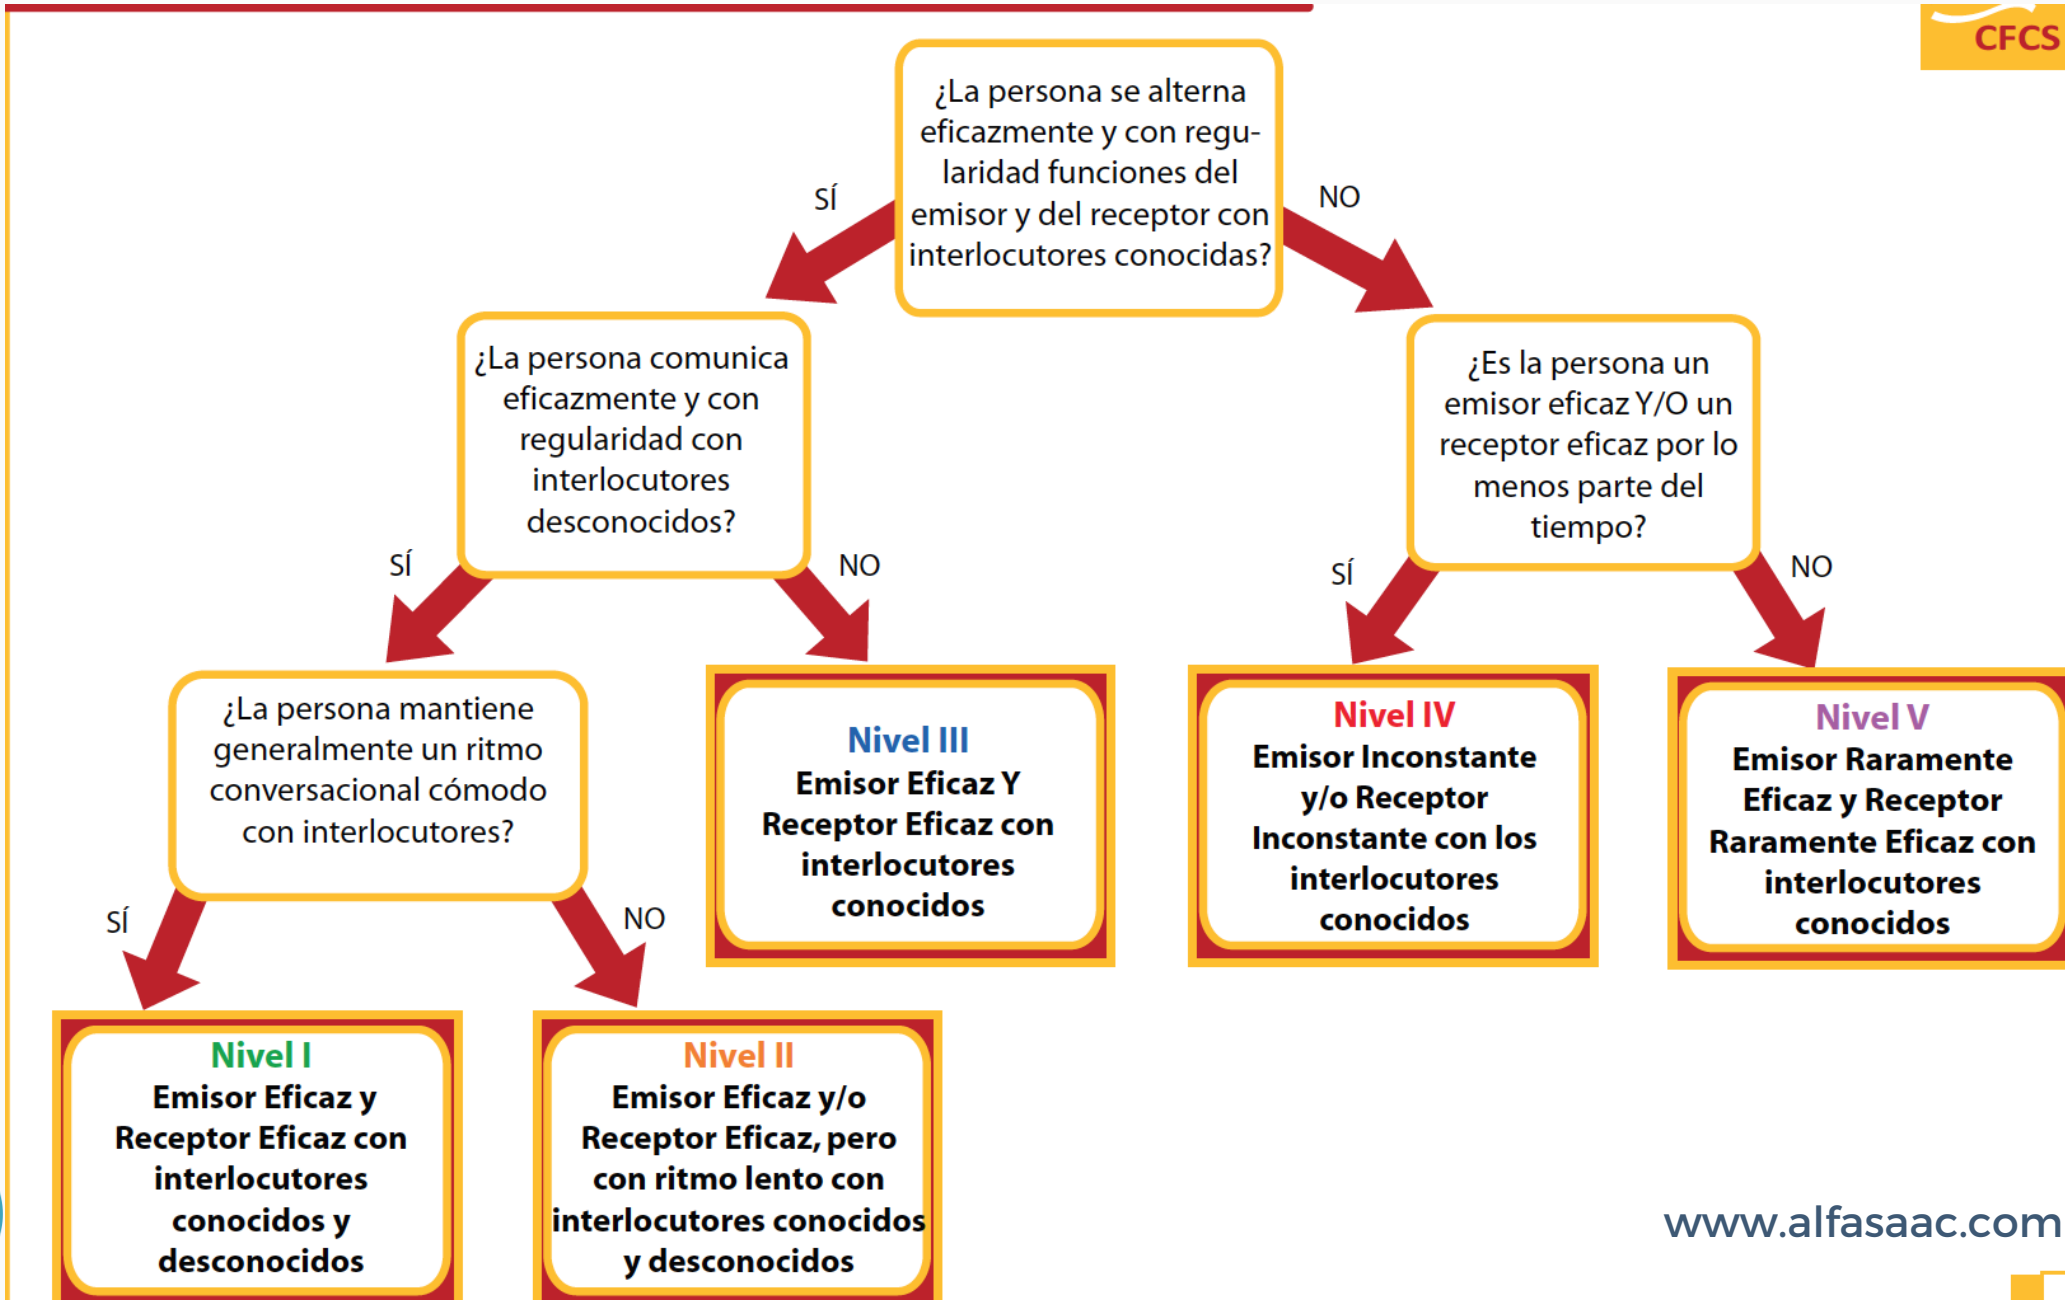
CFCS

¿La persona se alterna eficazmente y con regularidad funciones del emisor y del receptor con interlocutores conocidas?

SÍ

NO

¿La persona comunica eficazmente y con regularidad con interlocutores desconocidos?

¿Es la persona un emisor eficaz Y/O un receptor eficaz por lo menos parte del tiempo?

SÍ

NO

SÍ

NO

¿La persona mantiene generalmente un ritmo conversacional cómodo con interlocutores?

Nivel III
Emisor Eficaz Y Receptor Eficaz con interlocutores conocidos

Nivel IV
Emisor Inconstante y/o Receptor Inconstante con los interlocutores conocidos

Nivel V
Emisor Raramente Eficaz y Receptor Raramente Eficaz con interlocutores conocidos

SÍ

NO

Nivel I
Emisor Eficaz y Receptor Eficaz con interlocutores conocidos y desconocidos

Nivel II
Emisor Eficaz y/o Receptor Eficaz, pero con ritmo lento con interlocutores conocidos y desconocidos

www.alfasaac.com